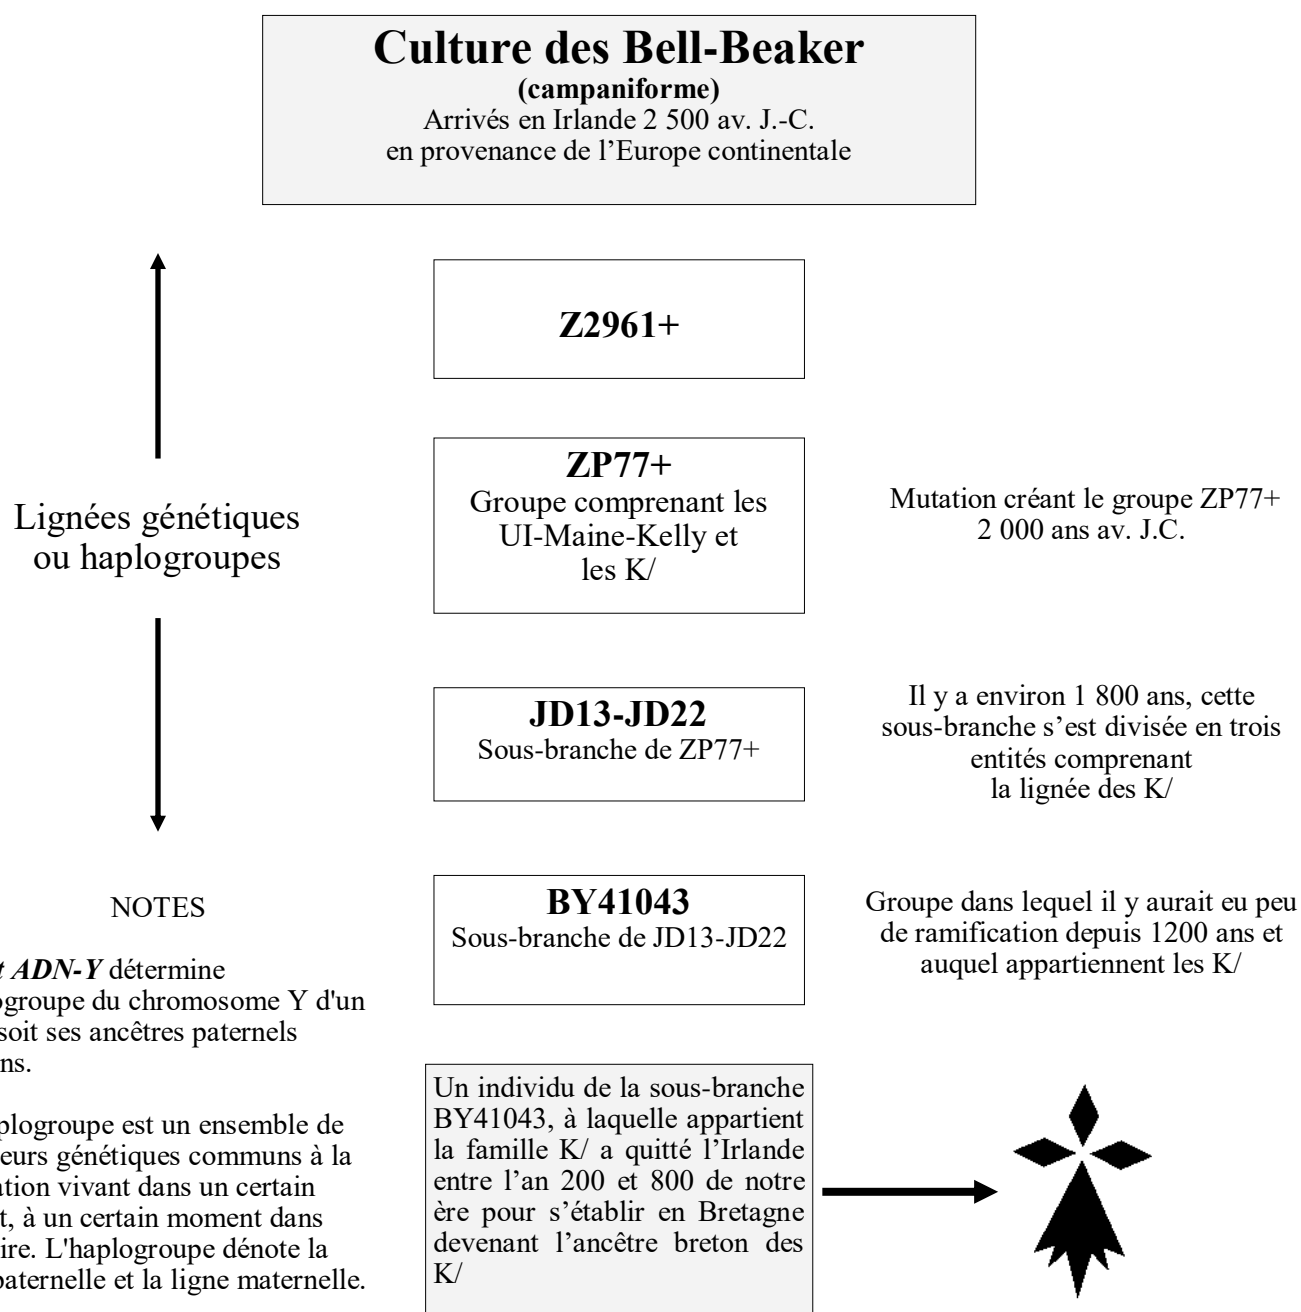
Culture des Bell-Beaker
(campaniforme)
Arrivés en Irlande 2 500 av. J.-C.
en provenance de l'Europe continentale

Z2961+

ZP77+
Groupe comprenant les UI-Maine-Kelly et les K/

Lignées génétiques ou haplogroupes

Mutation créant le groupe ZP77+ 2 000 ans av. J.C.

JD13-JD22
Sous-branche de ZP77+

Il y a environ 1 800 ans, cette sous-branche s'est divisée en trois entités comprenant la lignée des K/

NOTES

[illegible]t ADN-Y détermine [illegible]groupe du chromosome Y d'un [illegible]soit ses ancêtres paternels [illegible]ns.

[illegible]plogroupe est un ensemble de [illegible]eurs génétiques communs à la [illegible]ation vivant dans un certain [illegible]t, à un certain moment dans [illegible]ire. L'haplogroupe dénote la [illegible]paternelle et la ligne maternelle.

BY41043
Sous-branche de JD13-JD22

Groupe dans lequel il y aurait eu peu de ramification depuis 1200 ans et auquel appartiennent les K/

Un individu de la sous-branche BY41043, à laquelle appartient la famille K/ a quitté l'Irlande entre l'an 200 et 800 de notre ère pour s'établir en Bretagne devenant l'ancêtre breton des K/